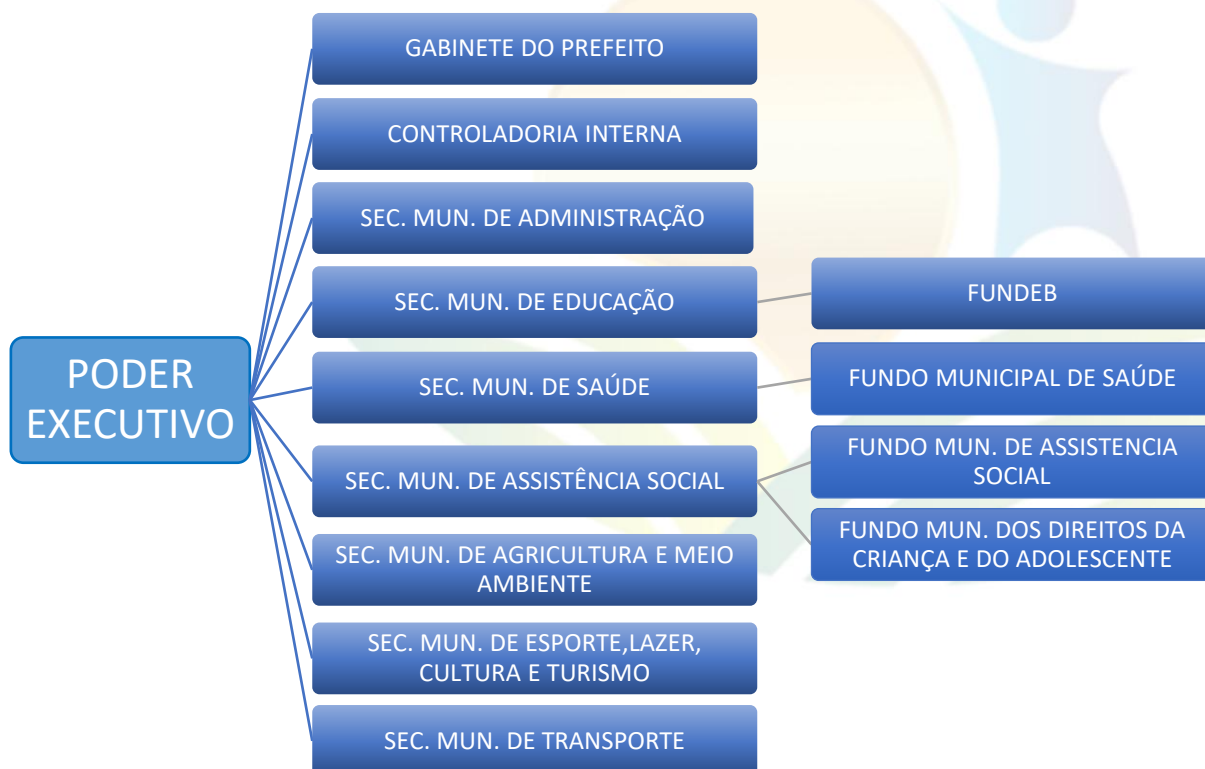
PODER EXECUTIVO

GABINETE DO PREFEITO

CONTROLADORIA INTERNA

SEC. MUN. DE ADMINISTRAÇÃO

SEC. MUN. DE EDUCAÇÃO

FUNDEB

SEC. MUN. DE SAÚDE

FUNDO MUNICIPAL DE SAÚDE

SEC. MUN. DE ASSISTÊNCIA SOCIAL

FUNDO MUN. DE ASSISTENCIA SOCIAL

FUNDO MUN. DOS DIREITOS DA CRIANÇA E DO ADOLESCENTE

SEC. MUN. DE AGRICULTURA E MEIO AMBIENTE

SEC. MUN. DE ESPORTE,LAZER, CULTURA E TURISMO

SEC. MUN. DE TRANSPORTE